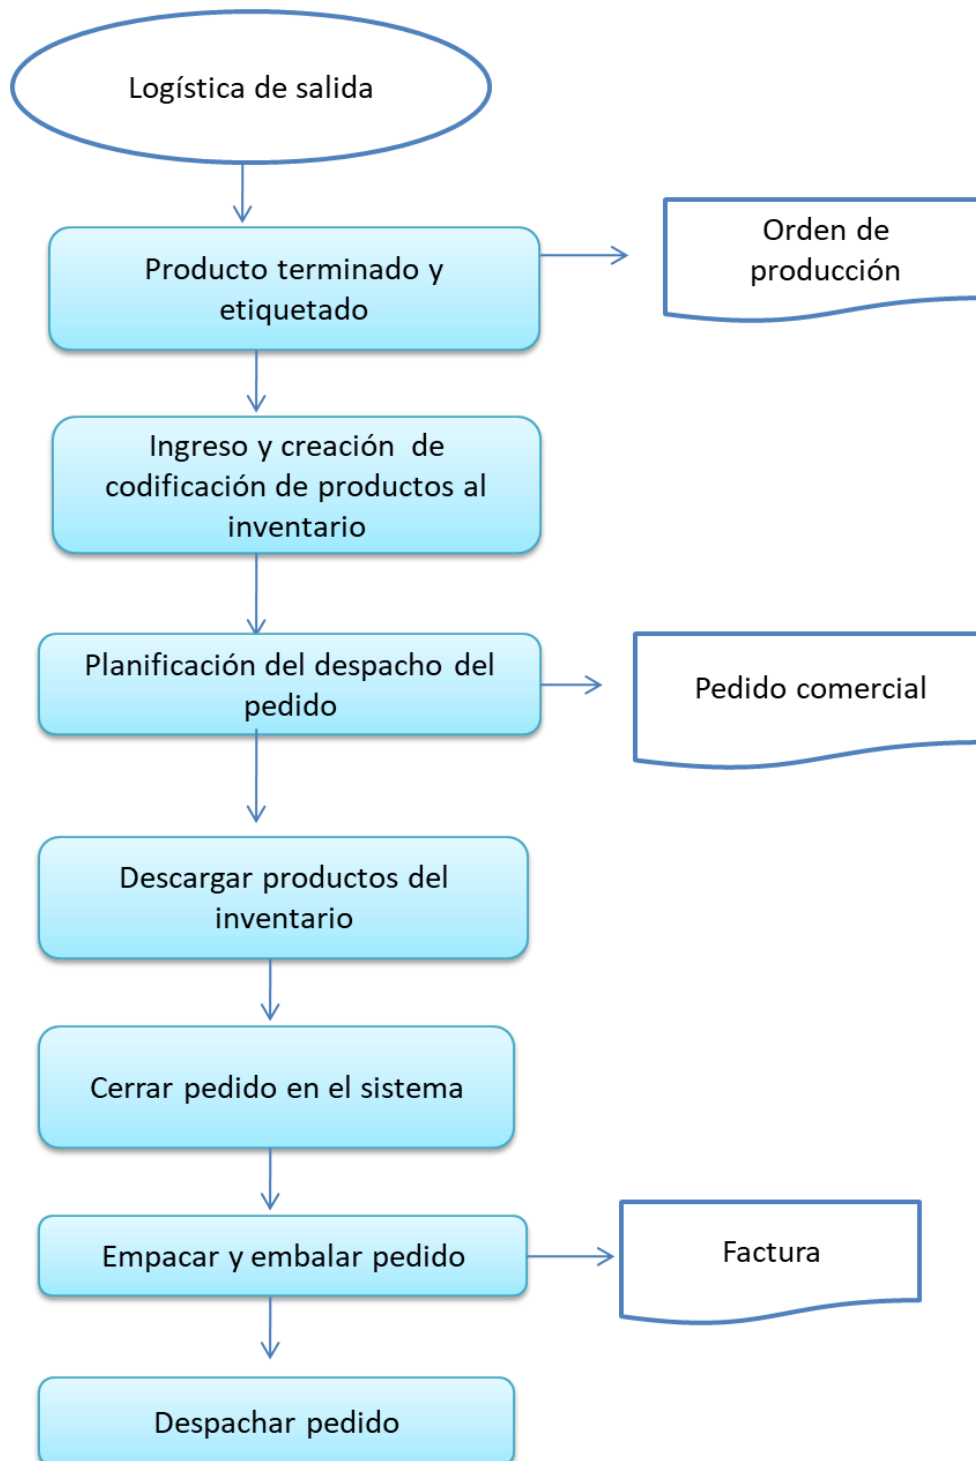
Logística de salida

Producto terminado y etiquetado

Orden de producción

Ingreso y creación de codificación de productos al inventario

Planificación del despacho del pedido

Pedido comercial

Descargar productos del inventario

Cerrar pedido en el sistema

Empacar y embalar pedido

Factura

Despachar pedido